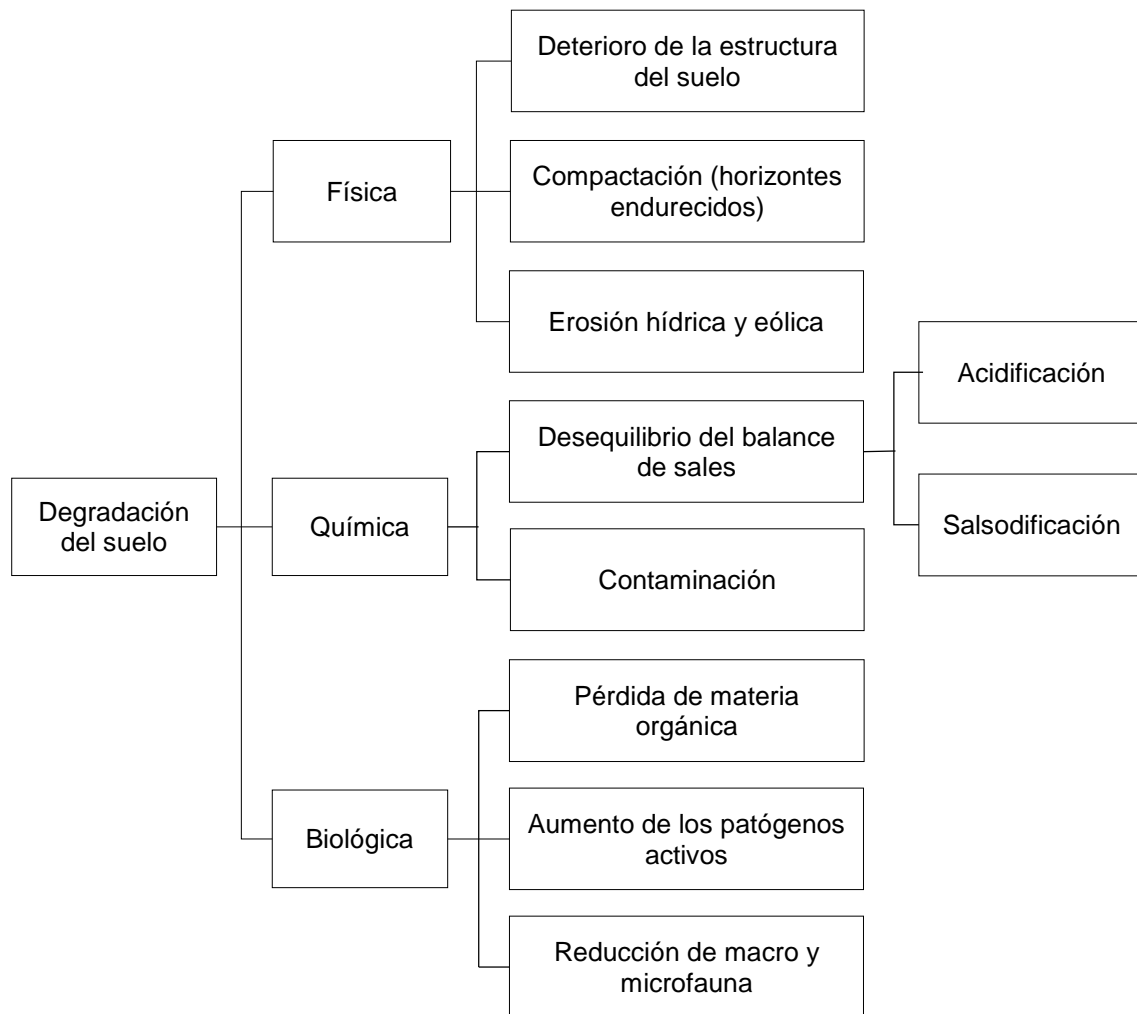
Degradación del suelo

Física

Deterioro de la estructura del suelo

Compactación (horizontes endurecidos)

Erosión hídrica y eólica

Química

Desequilibrio del balance de sales

Acidificación

Salsodificación

Contaminación

Biológica

Pérdida de materia orgánica

Aumento de los patógenos activos

Reducción de macro y microfauna